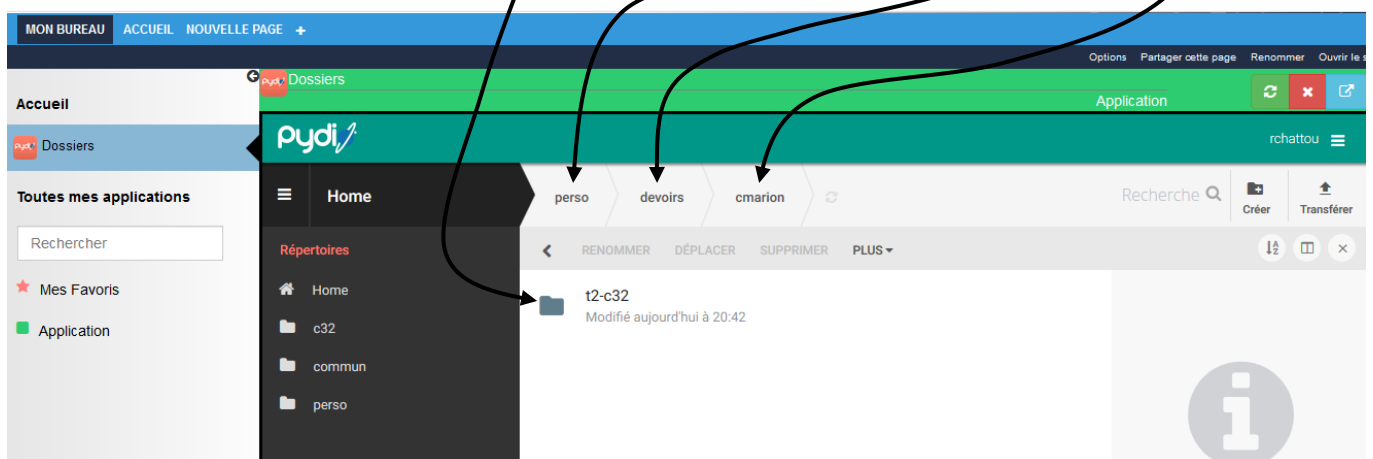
MON BUREAU ACCUEIL NOUVELLE PAGE +

Options Partager cette page Renommer Ouvrir le s

Accueil

Dossiers

Toutes mes applications

Rechercher

Mes Favoris

Application

Dossiers

Application

pydio

rchattou

Home

perso devoirs cmarion

Recherche

Créer

Transférer

Répertoires

Home

c32

commun

perso

RENOMMER DÉPLACER SUPPRIMER PLUS

t2-c32
Modifié aujourd'hui à 20:42